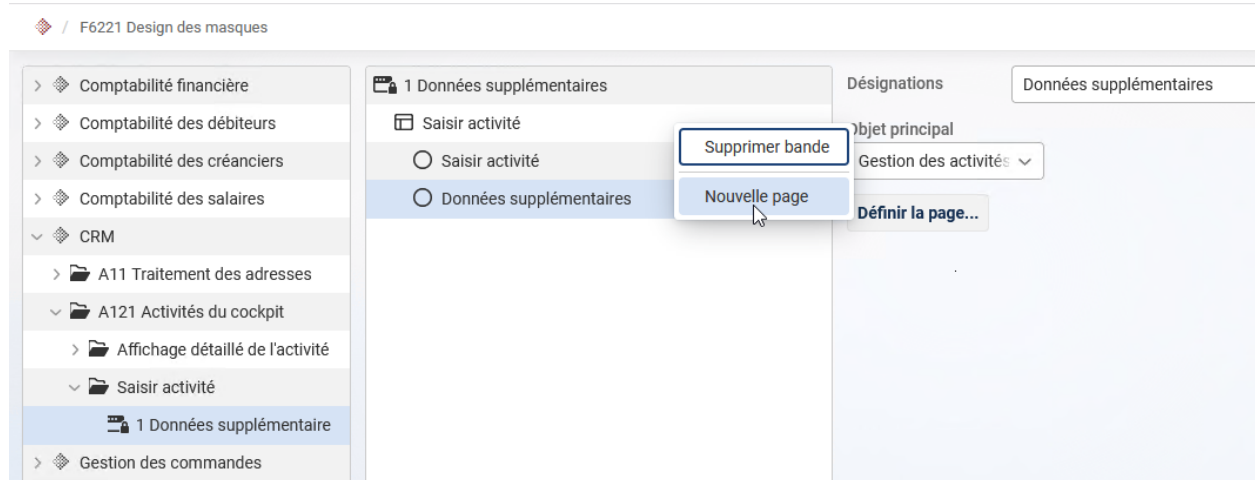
/ F6221 Design des masques

Comptabilité financière
Comptabilité des débiteurs
Comptabilité des créanciers
Comptabilité des salaires
CRM
A11 Traitement des adresses
A121 Activités du cockpit
Affichage détaillé de l'activité
Saisir activité
1 Données supplémentaire
Gestion des commandes

1 Données supplémentaires
Saisir activité
Saisir activité
Données supplémentaires

Supprimer bande
Nouvelle page

Désignations
Données supplémentaires
Objet principal
Gestion des activités
Définir la page...